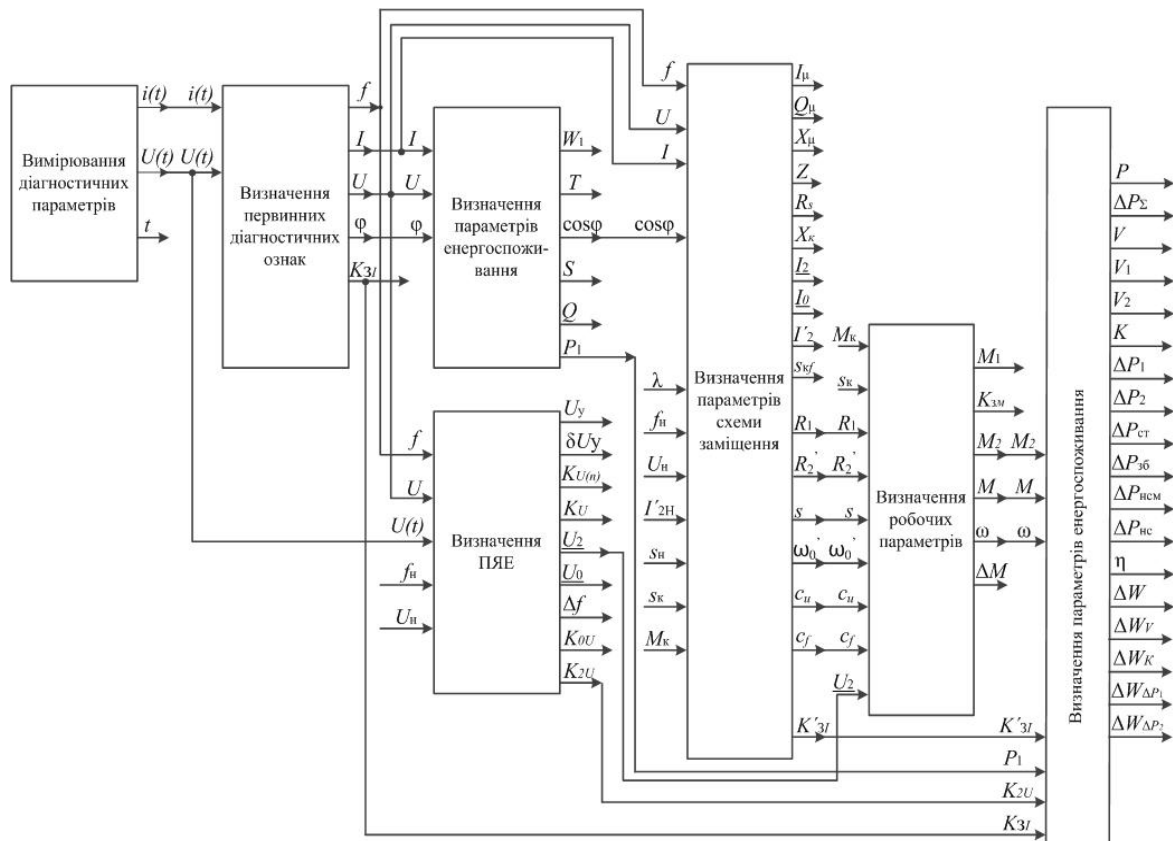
Вимірювання діагностичних параметрів

$i(t)$ $i(t)$
$U(t)$ $U(t)$
$t$

Визначення первинних діагностичних ознак

$f$
$I$ $I$
$U$ $U$
$\varphi$ $\varphi$
$K_{3I}$

Визначення параметрів енергоспоживання

$W_1$
$T$
$\cos\varphi$ $\cos\varphi$
$S$
$Q$
$P_1$

$f$
$U$
$I$

Визначення параметрів схеми заміщення

$I_\mu$
$Q_\mu$
$X_\mu$
$Z$
$R_s$
$X_к$
$\underline{I_2}$
$\underline{I_0}$
$I'_2$
$s_{кf}$

$\lambda$
$f_н$
$U_н$
$I'_{2н}$
$s_н$
$s_к$
$M_к$

$R_1$ $R_1$
$R_2^{'}$ $R_2^{'}$
$s$ $s$
$\omega_0^{'}$ $\omega_0^{'}$
$c_u$ $c_u$
$c_f$ $c_f$

$f$
$U$
$U(t)$
$f_н$
$U_н$

Визначення ПЯЕ

$U_у$
$\delta U_у$
$K_{U(n)}$
$K_U$
$\underline{U_2}$
$\underline{U_0}$
$\Delta f$
$K_{0U}$
$K_{2U}$

$M_к$
$s_к$

Визначення робочих параметрів

$M_1$
$K_{зм}$
$M_2$ $M_2$
$M$ $M$
$\omega$ $\omega$
$\Delta M$

$\underline{U_2}$

$K'_{3I}$ $K'_{3I}$
$P_1$
$K_{2U}$
$K_{3I}$

Визначення параметрів енергоспоживання

$P$
$\Delta P_\Sigma$
$V$
$V_1$
$V_2$
$K$
$\Delta P_1$
$\Delta P_2$
$\Delta P_{ст}$
$\Delta P_{зб}$
$\Delta P_{нсм}$
$\Delta P_{нс}$
$\eta$
$\Delta W$
$\Delta W_V$
$\Delta W_K$
$\Delta W_{\Delta P_1}$
$\Delta W_{\Delta P_2}$